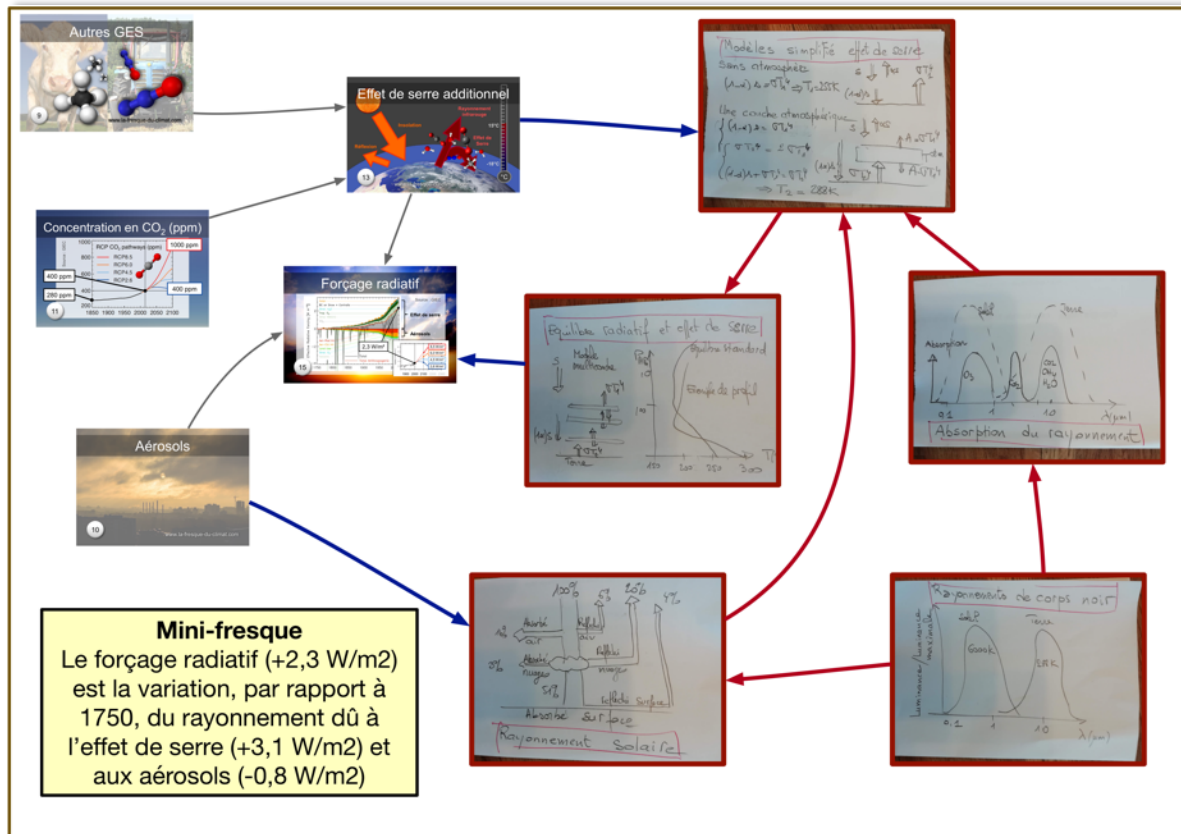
Autres GES

9

www.la-fresque-du-climat.com

Effet de serre additionnel

Réflexion

Insolation

Rayonnement infrarouge

Effet de Serre

13

Concentration en $CO_2$ (ppm)

RCP $CO_2$ pathways (ppm)

RCP8.5
RCP6.0
RCP4.5
RCP2.6

1000 ppm

400 ppm

280 ppm

400 ppm

11

1850 1900 1950 2000 2050 2100

Forçage radiatif

Effet de serre

Aérosols

2,3 W/m²

15

Aérosols

10

www.la-fresque-du-climat.com

Mini-fresque
Le forçage radiatif (+2,3 W/m2) est la variation, par rapport à 1750, du rayonnement dû à l'effet de serre (+3,1 W/m2) et aux aérosols (-0,8 W/m2)

Modèles simplifié effet de serre

Sans atmosphère

$(1-a)\frac{S}{4} = \sigma T_1^4 \Rightarrow T_1 = 255K$

Une couche atmosphérique

$(1-a)\frac{S}{4} = \sigma T_a^4$

$\sigma T_2^4 = 2\sigma T_a^4$

$\Rightarrow T_2 = 288K$

Equilibre radiatif et effet de serre

Modèle multicouche

Equilibre standard

Exemple de profil

Terre

150 200 250 300

Absorption

$O_3$

$CO_2$

$CO_2$ $CH_4$ $H_2O$

Soleil

Terre

0.1 1 10

$\lambda$ ($\mu$m)

Absorption du rayonnement

100%

5%

20%

4%

Absorbé air

Réfléchi air

Absorbé nuages

Réfléchi nuages

Réfléchi surface

51%

Absorbé surface

Rayonnement solaire

Rayonnements de corps noir

Luminance / Luminance maximale

Soleil

6000K

Terre

288K

0.1 1 10

$\lambda$ ($\mu$m)